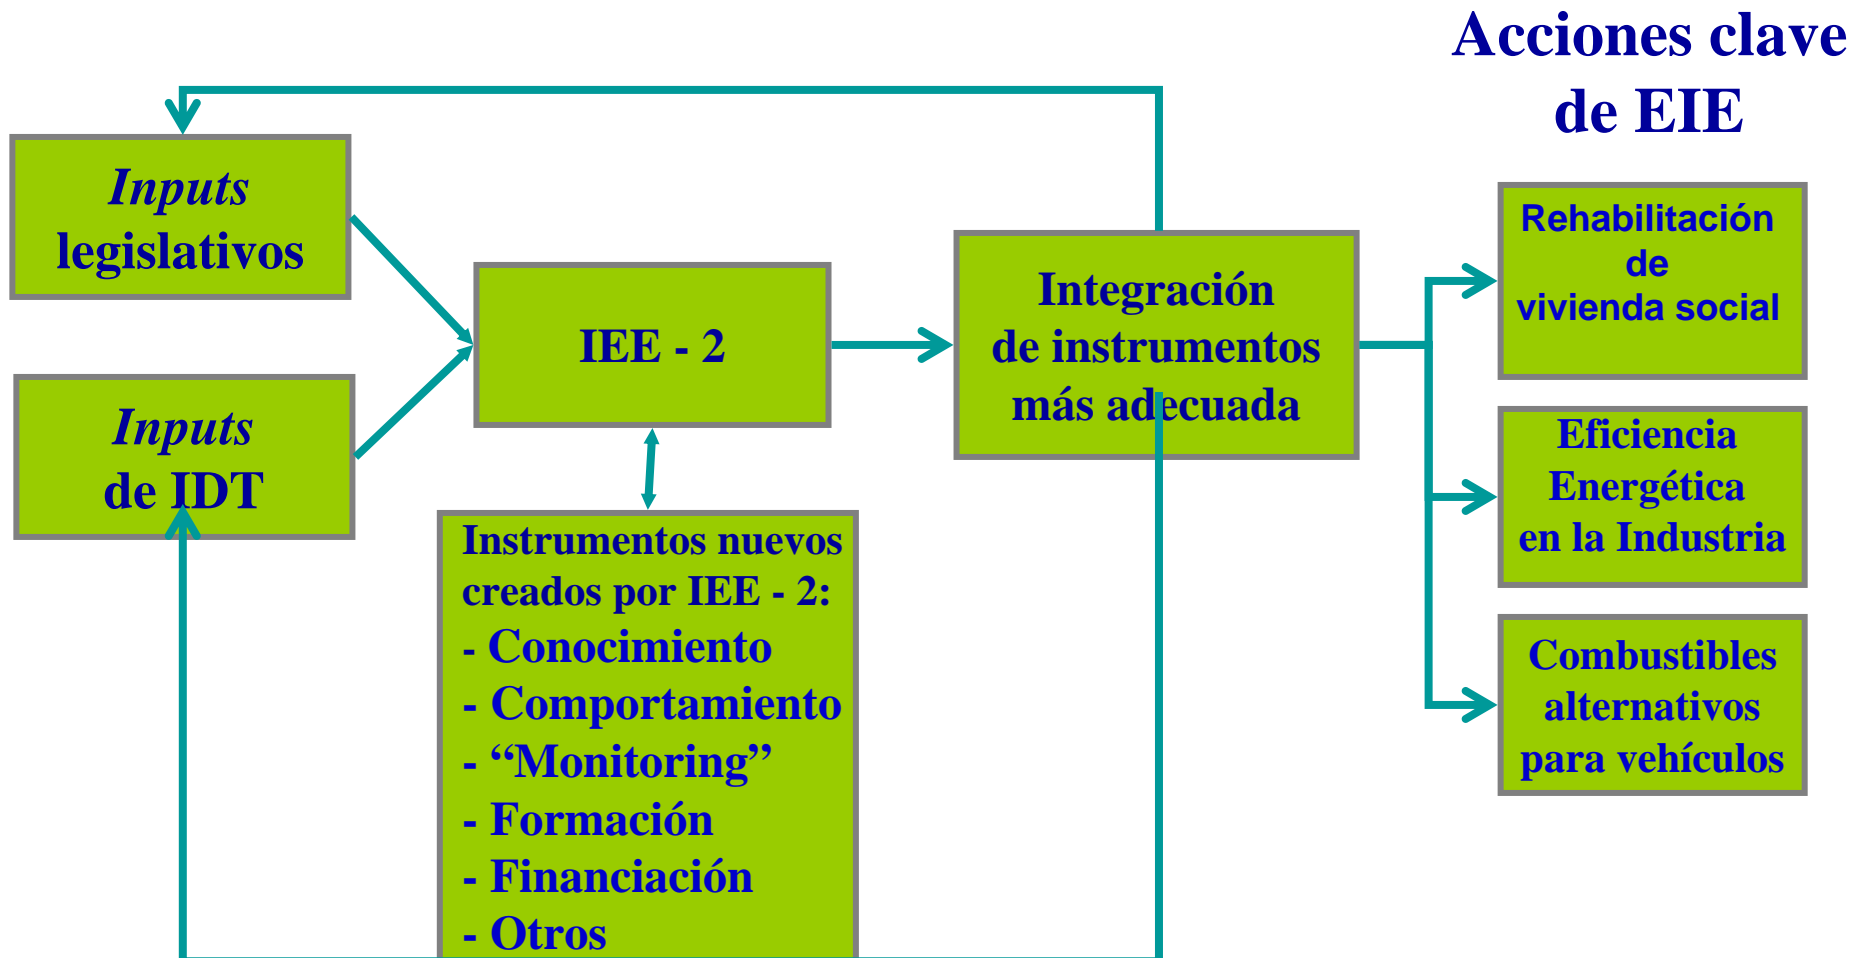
Acciones clave de EIE

Inputs legislativos

Inputs de IDT

IEE - 2

Integración de instrumentos más adecuada

Instrumentos nuevos creados por IEE - 2:
- Conocimiento
- Comportamiento
- “Monitoring”
- Formación
- Financiación
- Otros

Rehabilitación de vivienda social

Eficiencia Energética en la Industria

Combustibles alternativos para vehículos